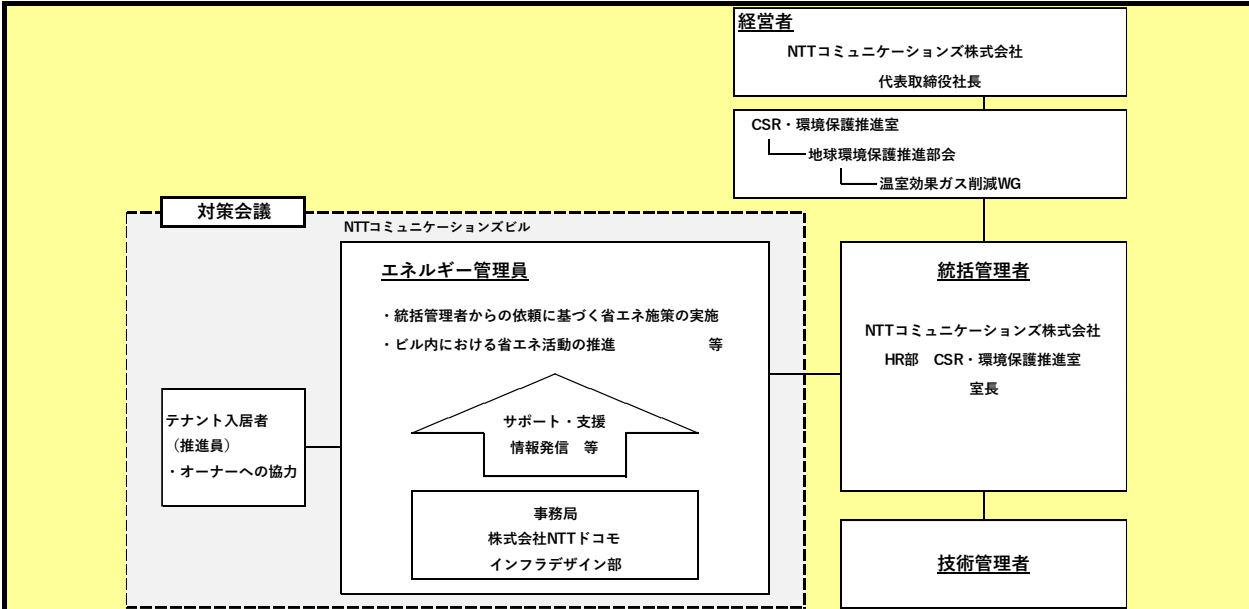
経営者

NTTコミュニケーションズ株式会社

代表取締役社長

CSR・環境保護推進室

地球環境保護推進部会

温室効果ガス削減WG

対策会議

NTTコミュニケーションズビル

エネルギー管理員

・統括管理者からの依頼に基づく省エネ施策の実施

・ビル内における省エネ活動の推進　　等

サポート・支援

情報発信　等

事務局

株式会社NTTドコモ

インフラデザイン部

テナント入居者

（推進員）

・オーナーへの協力

統括管理者

NTTコミュニケーションズ株式会社

HR部　CSR・環境保護推進室

室長

技術管理者